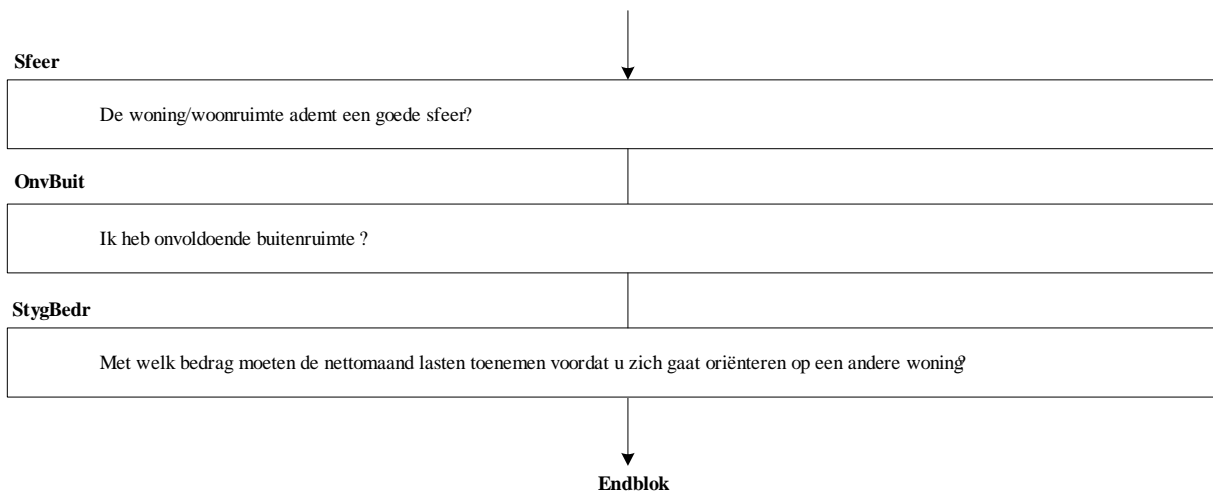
Sfeer

De woning/woonruimte ademt een goede sfeer?

OnvBuit

Ik heb onvoldoende buitenruimte ?

StygBedr

Met welk bedrag moeten de nettomaand lasten toenemen voordat u zich gaat oriënteren op een andere woning?

Endblok